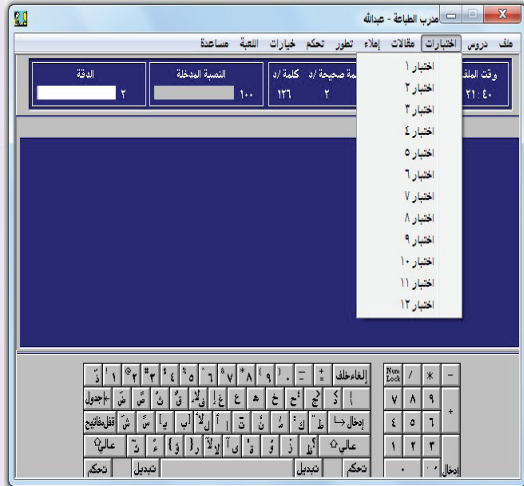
مدرب الطباعة - عبدالله

ملف دروس اختبارات مقالات إملاء تطور تحكم خيارات اللعبة مساعدة

اختبار ١
اختبار ٢
اختبار ٣
اختبار ٤
اختبار ٥
اختبار ٦
اختبار ٧
اختبار ٨
اختبار ٩
اختبار ١٠
اختبار ١١
اختبار ١٢

وقت المل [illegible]
٢١:٤٠
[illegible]مة صحيحة /د
٢
كلمة /د
١٣٦
النسبة المدخلة
١٠٠
الدقة
٣

Num Lock / * -
٧ ٨ ٩ +
٤ ٥ ٦
١ ٢ ٣
٠ . إدخال

إلغاء خلف
إدخال
جدول
قفل مفاتيح
عالي
عالي
تحكم تبديل تبديل تحكم